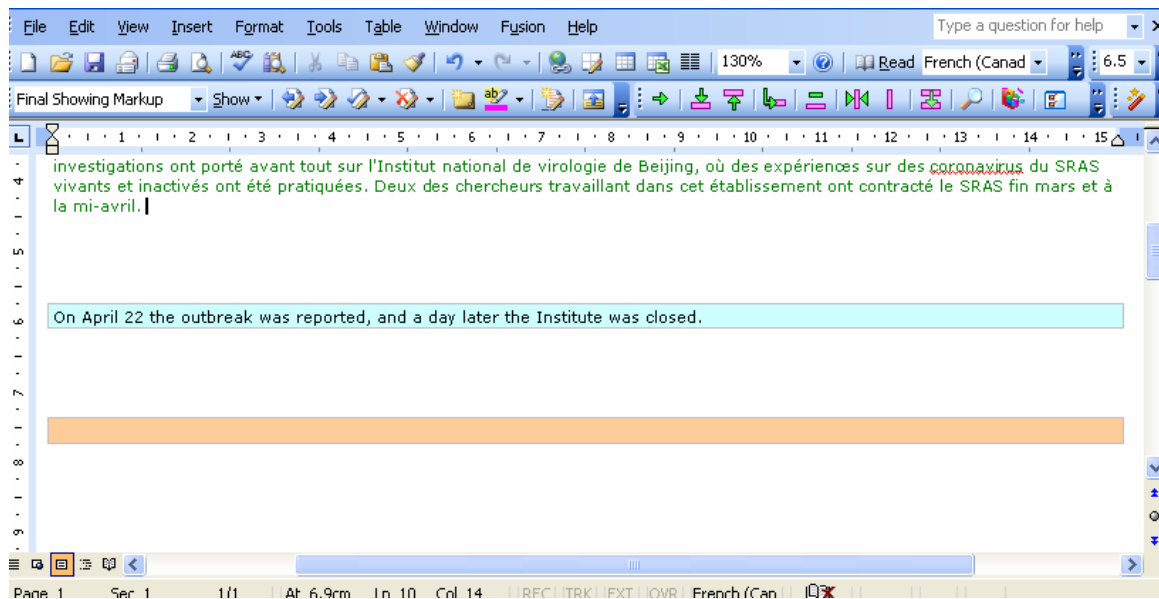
File Edit View Insert Format Tools Table Window Fusion Help

Type a question for help

130% Read French (Canad 6.5

Final Showing Markup Show

1 2 3 4 5 6 7 8 9 10 11 12 13 14 15

investigations ont porté avant tout sur l'Institut national de virologie de Beijing, où des expériences sur des coronavirus du SRAS vivants et inactivés ont été pratiquées. Deux des chercheurs travaillant dans cet établissement ont contracté le SRAS fin mars et à la mi-avril.

On April 22 the outbreak was reported, and a day later the Institute was closed.

Page 1 Sec 1 1/1 At 6.9cm Ln 10 Col 14 REC TRK EXT OVR French (Can